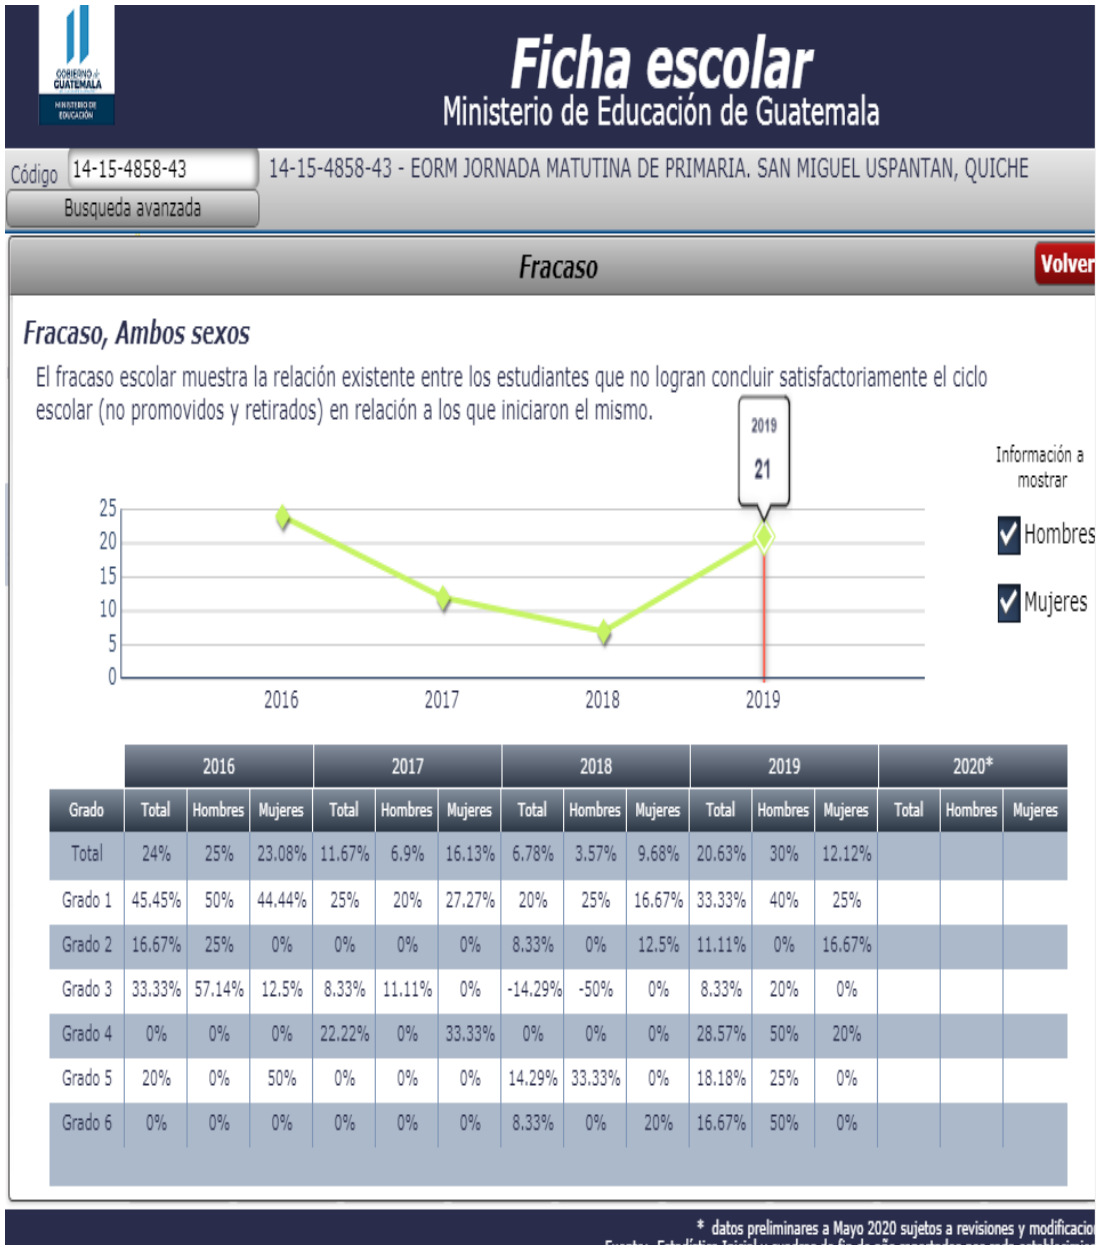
GOBIERNO de GUATEMALA
MINISTERIO DE EDUCACIÓN

Ficha escolar
Ministerio de Educación de Guatemala

Código 14-15-4858-43
Busqueda avanzada

14-15-4858-43 - EORM JORNADA MATUTINA DE PRIMARIA. SAN MIGUEL USPANTAN, QUICHE

Fracaso

Volver

Fracaso, Ambos sexos

El fracaso escolar muestra la relación existente entre los estudiantes que no logran concluir satisfactoriamente el ciclo escolar (no promovidos y retirados) en relación a los que iniciaron el mismo.

2019
21

25
20
15
10
5
0
2016
2017
2018
2019

Información a mostrar
Hombres
Mujeres

| | 2016 | | | 2017 | | | 2018 | | | 2019 | | | 2020* | | |
|---|---|---|---|---|---|---|---|---|---|---|---|---|---|---|---|
| Grado | Total | Hombres | Mujeres | Total | Hombres | Mujeres | Total | Hombres | Mujeres | Total | Hombres | Mujeres | Total | Hombres | Mujeres |
| Total | 24% | 25% | 23.08% | 11.67% | 6.9% | 16.13% | 6.78% | 3.57% | 9.68% | 20.63% | 30% | 12.12% | | | |
| Grado 1 | 45.45% | 50% | 44.44% | 25% | 20% | 27.27% | 20% | 25% | 16.67% | 33.33% | 40% | 25% | | | |
| Grado 2 | 16.67% | 25% | 0% | 0% | 0% | 0% | 8.33% | 0% | 12.5% | 11.11% | 0% | 16.67% | | | |
| Grado 3 | 33.33% | 57.14% | 12.5% | 8.33% | 11.11% | 0% | -14.29% | -50% | 0% | 8.33% | 20% | 0% | | | |
| Grado 4 | 0% | 0% | 0% | 22.22% | 0% | 33.33% | 0% | 0% | 0% | 28.57% | 50% | 20% | | | |
| Grado 5 | 20% | 0% | 50% | 0% | 0% | 0% | 14.29% | 33.33% | 0% | 18.18% | 25% | 0% | | | |
| Grado 6 | 0% | 0% | 0% | 0% | 0% | 0% | 8.33% | 0% | 20% | 16.67% | 50% | 0% | | | |

* datos preliminares a Mayo 2020 sujetos a revisiones y modificacio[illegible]
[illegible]